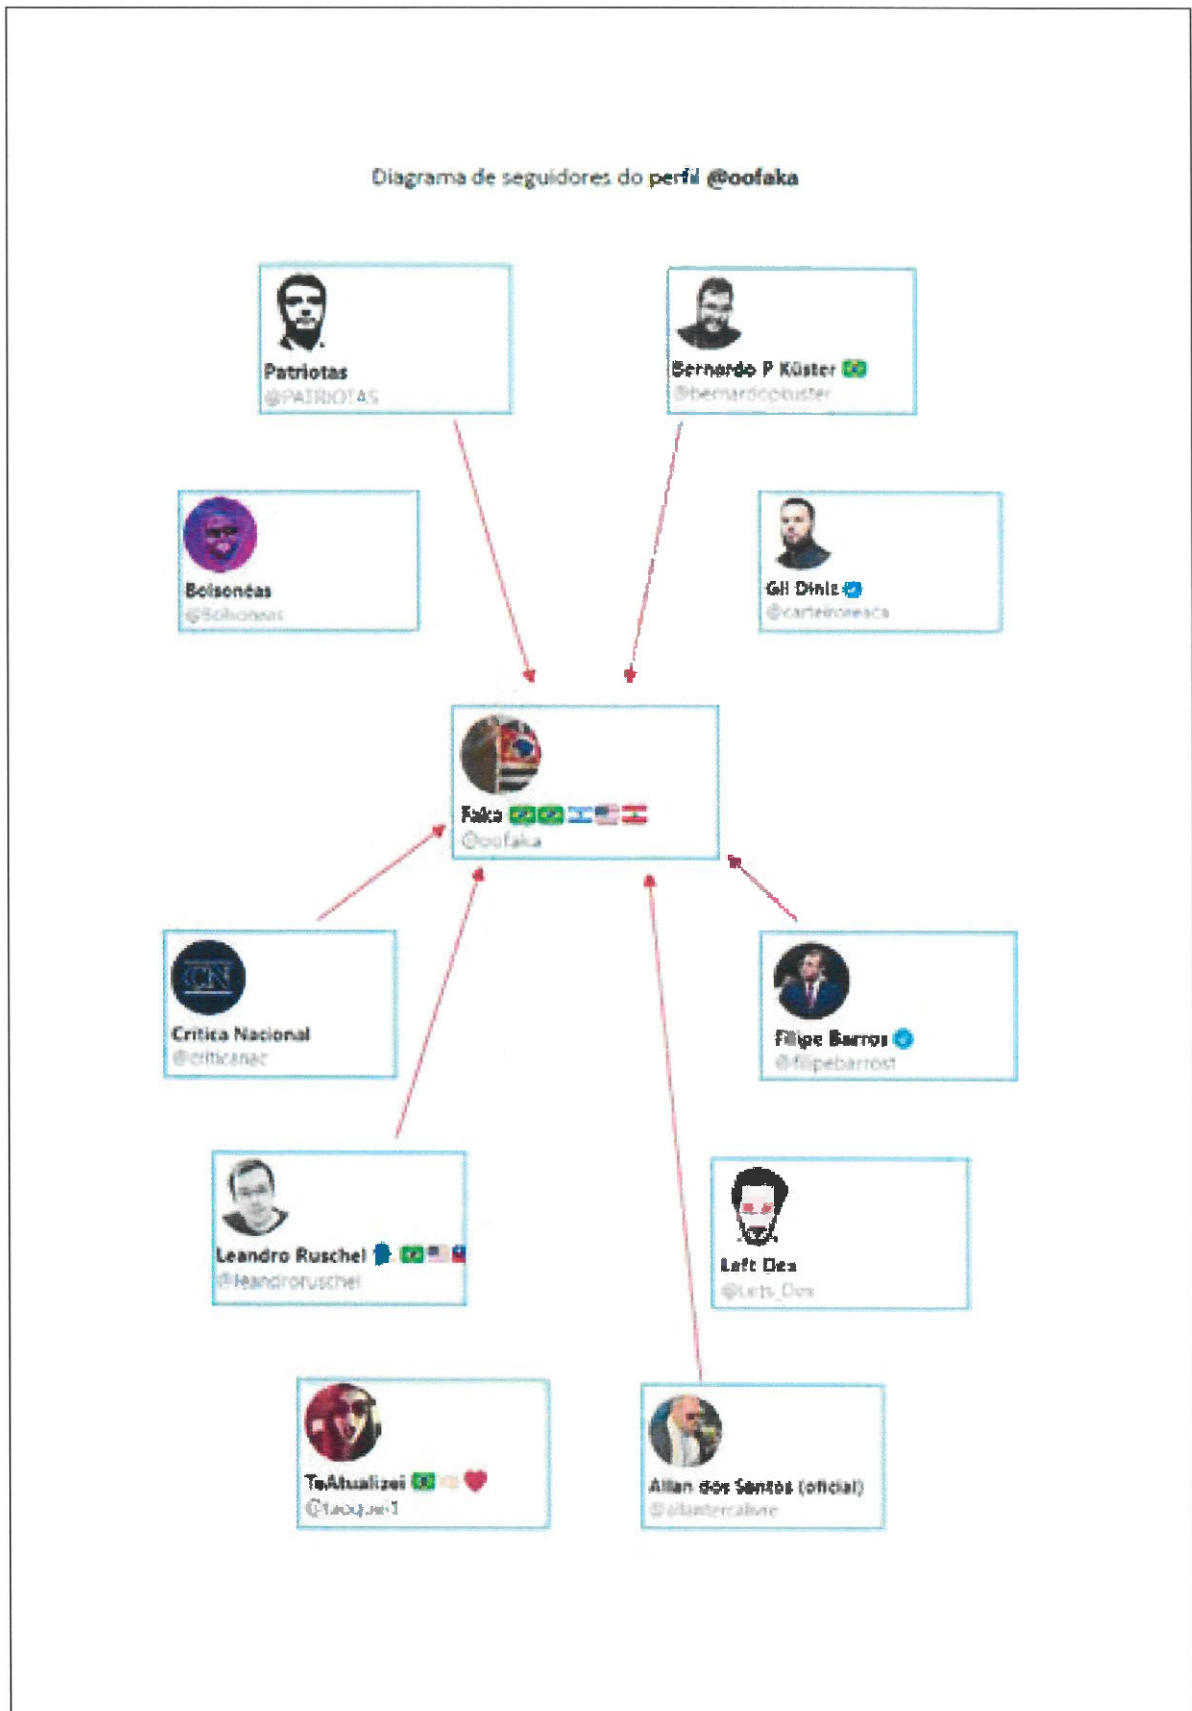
Diagrama de seguidores do perfil @oofaka

Patriotas
@PATRIOTAS

Bernardo P Küster
@bernardopkuster

Bolsonéas
@Bolsoneas

Gil Diniz
@carteiroreaca

Faka
@oofaka

Critica Nacional
@criticanac

Filipe Barros
@filipebarrost

Leandro Ruschel
@leandroruschel

Left Dex
@Lefs_Dex

TeAtualizei
@taoquei1

Allan dos Santos (oficial)
@allantercalivre